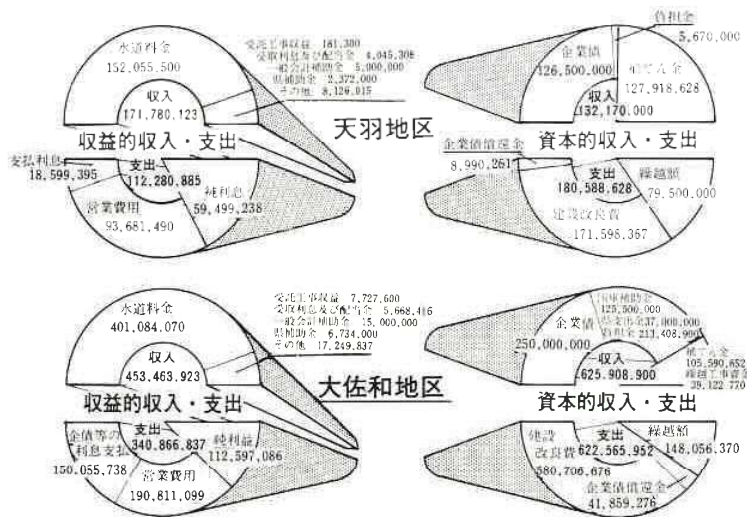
水道料金
152,055,500
受託工事収益 181,300
受取利息及び配当金 4,045,308
一般会計補助金 5,000,000
県補助金 2,372,000
その他 8,126,015
収入
171,780,123
収益的収入・支出
天羽地区
支払利息
18,599,395
支出
112,280,885
純利益
59,499,238
営業費用
93,681,490

借入金
5,670,000
企業債
126,500,000
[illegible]
127,918,628
収入
132,170,000
資本的収入・支出
企業債償還金
8,990,261
支出
180,588,628
繰越額
79,500,000
建設改良費
171,598,367

水道料金
401,084,070
受託工事収益 7,727,600
受取利息及び配当金 5,668,416
一般会計補助金 15,000,000
県補助金 6,734,000
その他 17,249,837
収入
453,463,923
大佐和地区
収益的収入・支出
企業債等の利息支払
150,055,738
支出
340,866,837
純利益
112,597,086
営業費用
190,811,099

国庫補助金 125,500,000
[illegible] 37,000,000
借入金 211,408,900
企業債
250,000,000
収入
625,908,900
補てん金 105,590,652
繰越工事資金 39,122,770
資本的収入・支出
建設改良費
580,706,676
支出
622,565,952
繰越額
148,056,370
企業債償還金
41,859,276